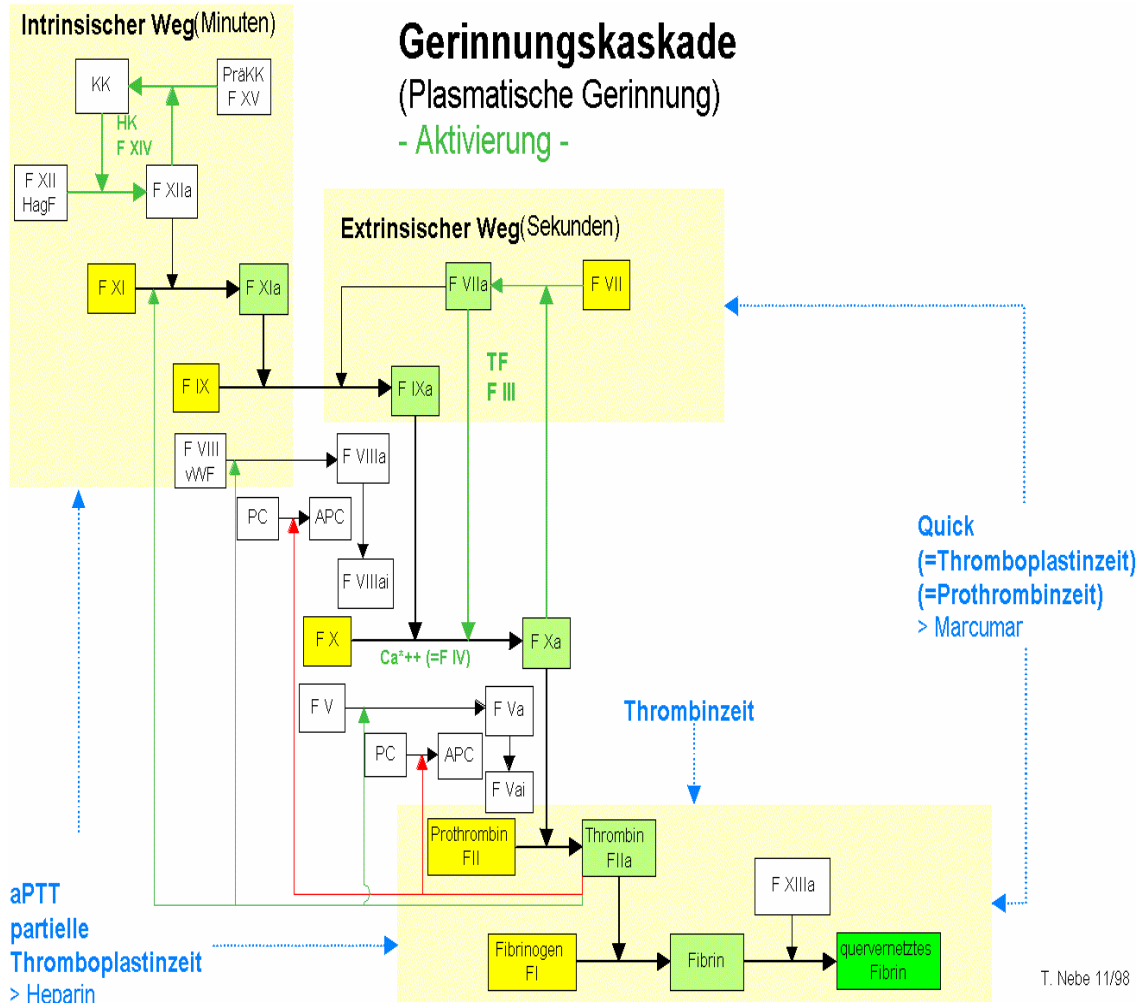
Intrinsischer Weg(Minuten)

Gerinnungskaskade
(Plasmatische Gerinnung)
- Aktivierung -

KK

PräKK
F XV

HK
F XIV

F XII
HagF

F XIIa

Extrinsischer Weg(Sekunden)

F XI

F XIa

F VIIa

F VII

TF
F III

F IX

F IXa

F VIII
vWF

F VIIIa

PC

APC

F VIIIai

F X

Ca²++ (=F IV)

F Xa

Quick
(=Thromboplastinzeit)
(=Prothrombinzeit)
> Marcumar

F V

F Va

Thrombinzeit

PC

APC

F Vai

Prothrombin
FII

Thrombin
FIIa

aPTT
partielle
Thromboplastinzeit
> Heparin

F XIIIa

Fibrinogen
FI

Fibrin

quervernetztes
Fibrin

T. Nebe 11/98